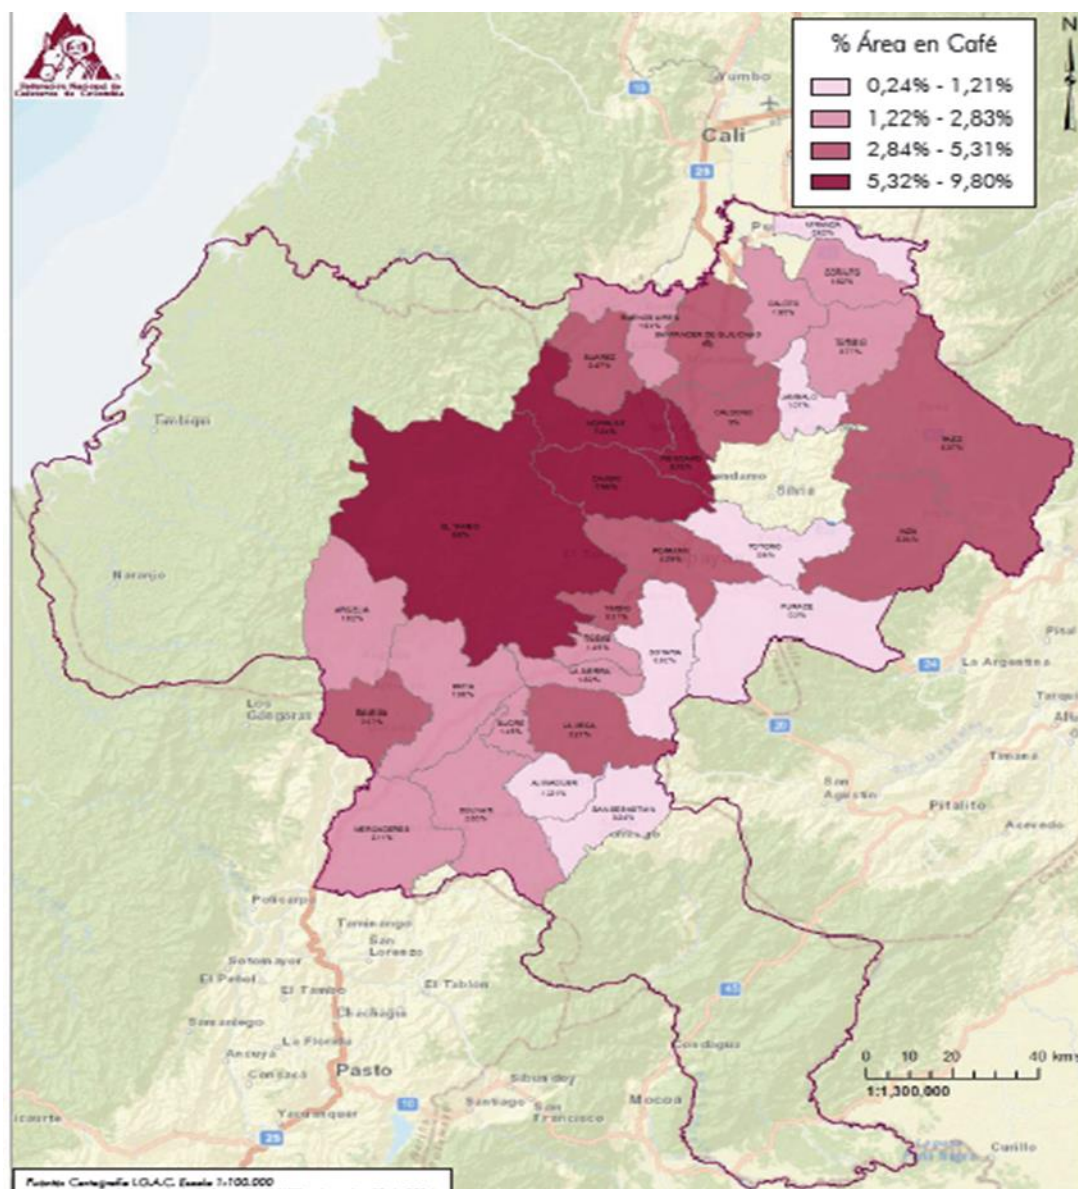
Federación Nacional de Cafeteros de Colombia

% Área en Café
0,24% - 1,21%
1,22% - 2,83%
2,84% - 5,31%
5,32% - 9,80%

N

Yumbo
Cali
Timbiquí
Naranjo
Los Guegoras
Silvia
La Argentina
Timaná
San Agustín
Pitalito
Acevedo
Policarpa
Taminango
San Lorenzo
Sotomayor
El Peñol
El Tambo
El Tablón
Chachagüí
Samaniego
Ancuya
La Florida
Consacá
Pasto
Sibundoy
Santiago
San Francisco
Mocoa
Yacuanquer
Curillo
Cordoba

MIRANDA
CORINTO
CALOTO
TORIBIO
BUENOS AIRES
SANTANDER DE QUILICHAO
SUAREZ
JAMBALO
CALDONO
MORALES
PIENDAMO
CAJIBIO
PAEZ
INZA
EL TAMBO
TOTORO
POPAYAN
PURACE
ARGELIA
TIMBIO
ROSAS
SOTARA
LA SIERRA
PATIA
BALBOA
SUCRE
LA VEGA
ALMAGUER
SAN SEBASTIAN
BOLIVAR
MERCADERES

0 10 20 40 km
1:1,300,000

Fuente: Cartografía I.G.A.C. Escala 1:100.000